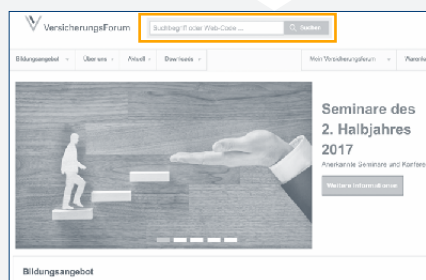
VersicherungsForum

Suchbegriff oder Web-Code ...

Suchen

Bildungsangebot

Über uns

Anreif

Bewirken

Mein VersicherungsForum

Pleno

Seminare des 2. Halbjahres 2017

Anerkannte Seminare und Konfere

Weitere Informationen

Bildungsangebot